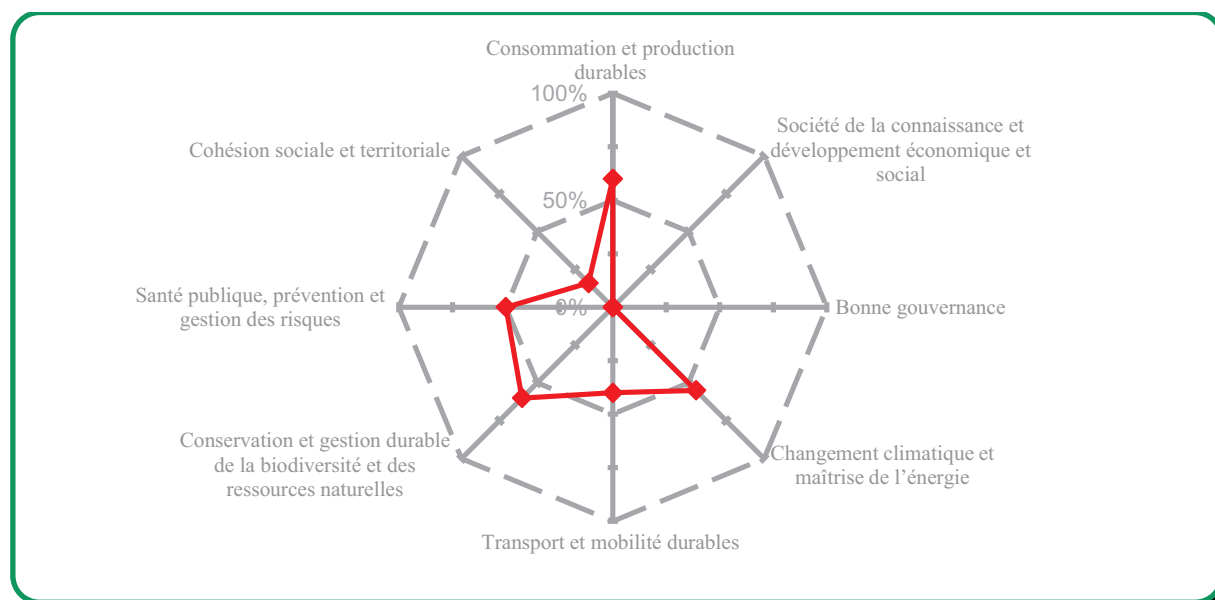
Consommation et production durables

100%

Société de la connaissance et développement économique et social

Cohésion sociale et territoriale

50%

Santé publique, prévention et gestion des risques

0%

Bonne gouvernance

Conservation et gestion durable de la biodiversité et des ressources naturelles

Changement climatique et maîtrise de l’énergie

Transport et mobilité durables